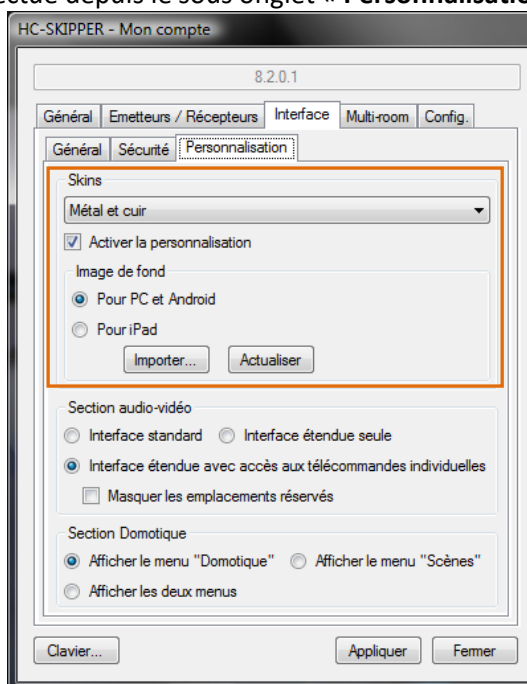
ctue depuis le sous onglet « Personnalisatio

HC-SKIPPER - Mon compte

8.2.0.1

Général | Emetteurs / Récepteurs | Interface | Multi-room | Config.

Général | Sécurité | Personnalisation

Skins

Métal et cuir

Activer la personnalisation

Image de fond

Pour PC et Android

Pour iPad

Importer... | Actualiser

Section audio-vidéo

Interface standard | Interface étendue seule

Interface étendue avec accès aux télécommandes individuelles

Masquer les emplacements réservés

Section Domotique

Afficher le menu "Domotique" | Afficher le menu "Scènes"

Afficher les deux menus

Clavier... | Appliquer | Fermer